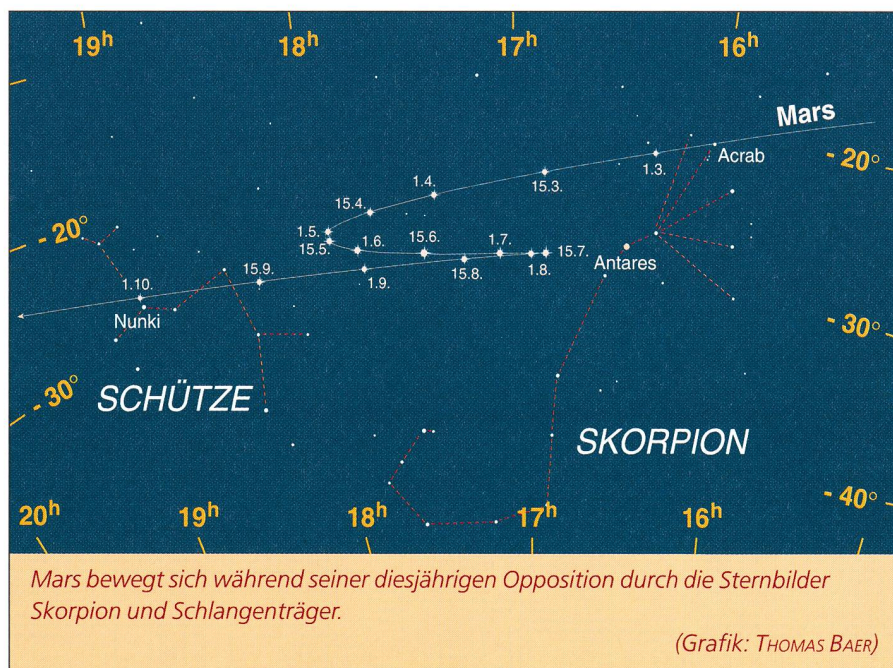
$19^h$ $18^h$ $17^h$ $16^h$

Mars

Acrab

- 20°

1.3.

15.3.

1.4.

15.4.

1.5.

15.5.

1.6.

15.6.

1.7.

15.7.

1.8.

15.8.

1.9.

15.9.

Antares

- 20°

1.10.

Nunki

- 30°

- 30°

SCHÜTZE

SKORPION

- 40°

$20^h$ $19^h$ $18^h$ $17^h$ $16^h$

Mars bewegt sich während seiner diesjährigen Opposition durch die Sternbilder Skorpion und Schlangenträger.

(Grafik: THOMAS BAER)